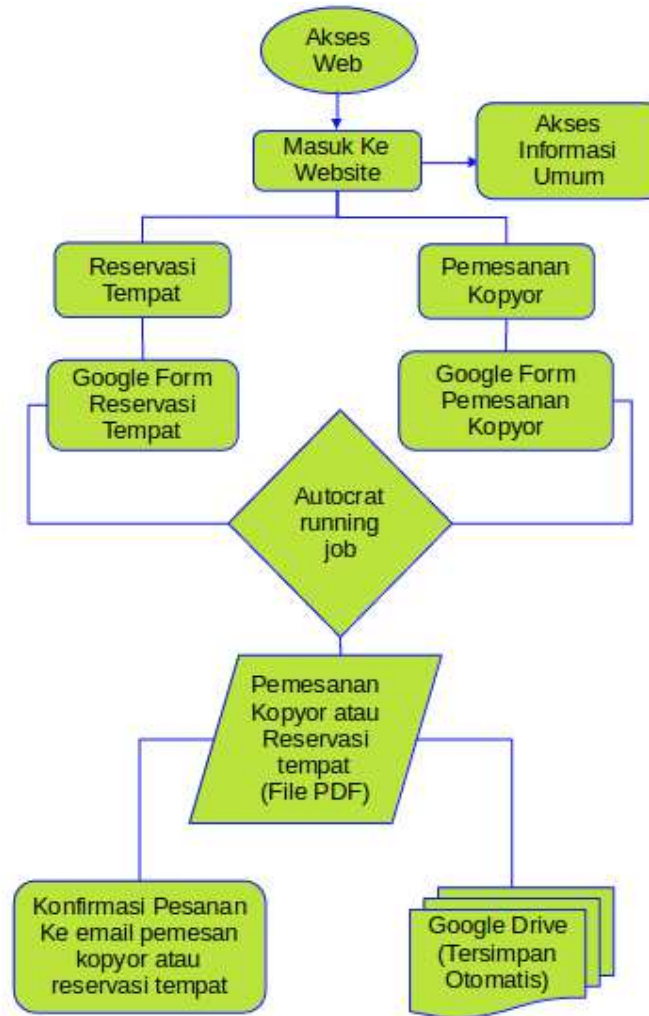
Akses Web

Masuk Ke Website

Akses Informasi Umum

Reservasi Tempat

Pemesanan Kopyor

Google Form Reservasi Tempat

Google Form Pemesanan Kopyor

Autocrat running job

Pemesanan Kopyor atau Reservasi tempat (File PDF)

Konfirmasi Pesanan Ke email pemesan kopyor atau reservasi tempat

Google Drive (Tersimpan Otomatis)